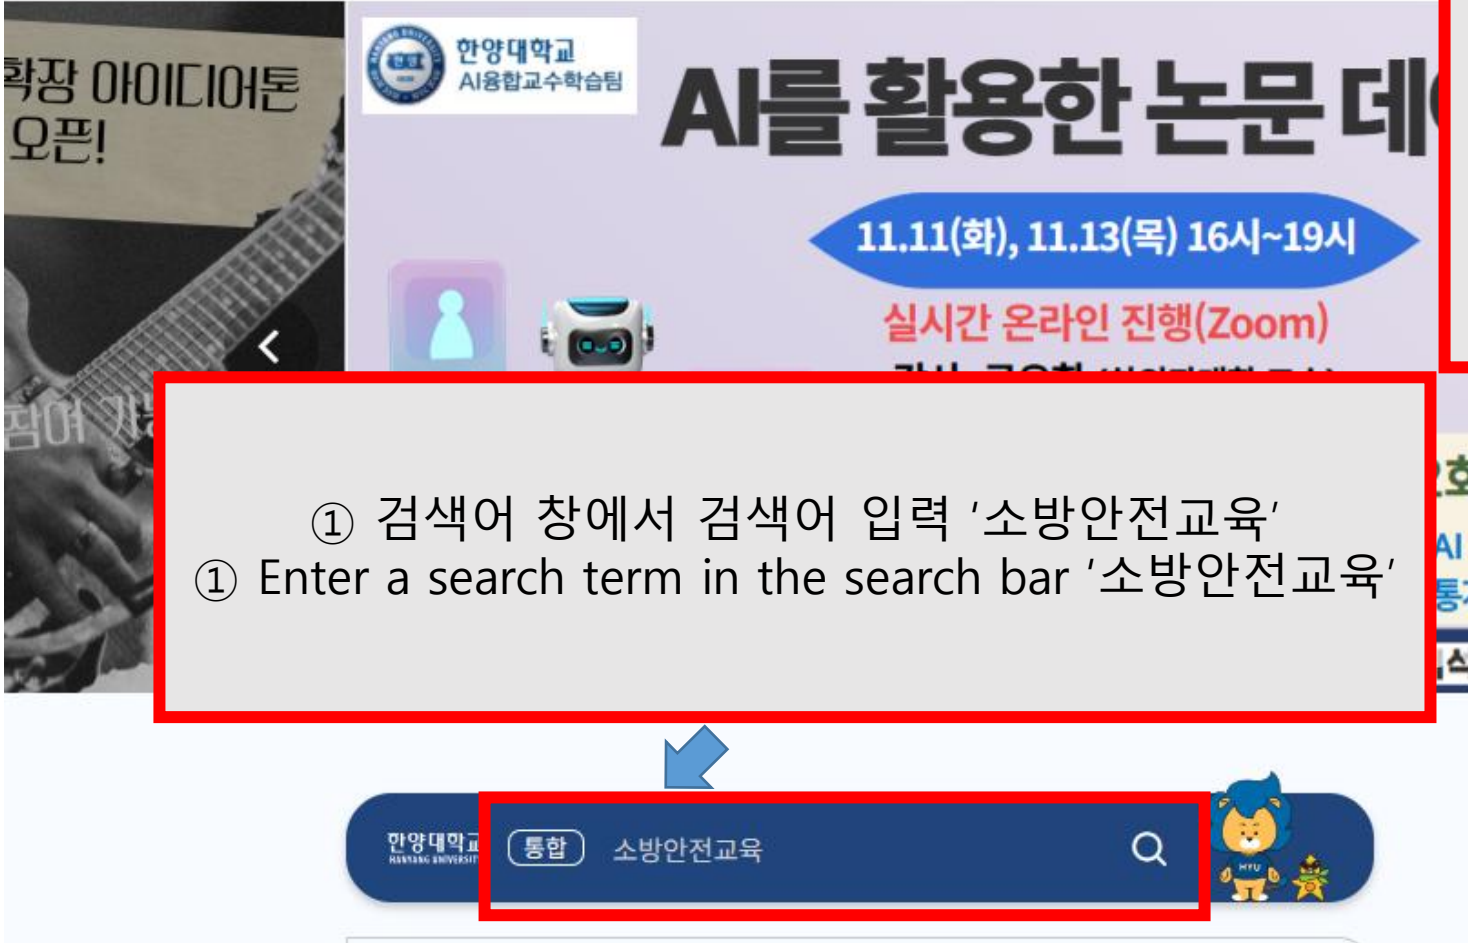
확장 아이디어톤 오픈!

참여 기

한양대학교 AI융합교수학습팀

AI를 활용한 논문 데

11.11(화), 11.13(목) 16시~19시

실시간 온라인 진행(Zoom)

① 검색어 창에서 검색어 입력 '소방안전교육'
① Enter a search term in the search bar '소방안전교육'

한양대학교 HANYANG UNIVERSITY

통합

소방안전교육

HYU